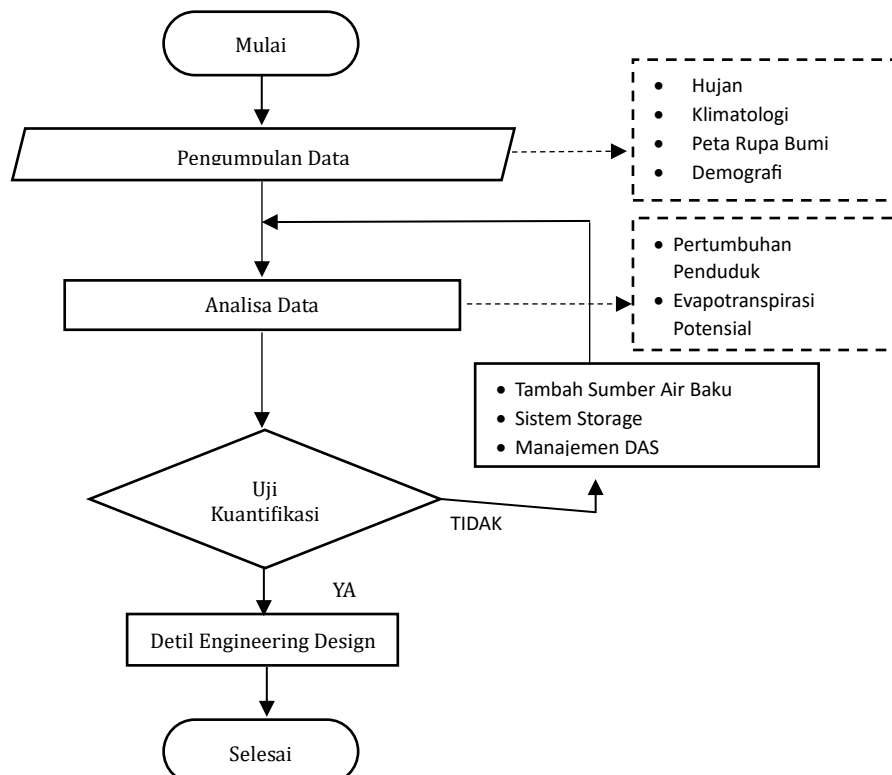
Mulai

Pengumpulan Data

- Hujan
- Klimatologi
- Peta Rupa Bumi
- Demografi

Analisa Data

- Pertumbuhan Penduduk
- Evapotranspirasi Potensial

- Tambah Sumber Air Baku
- Sistem Storage
- Manajemen DAS

Uji Kuantifikasi

TIDAK

YA

Detil Engineering Design

Selesai